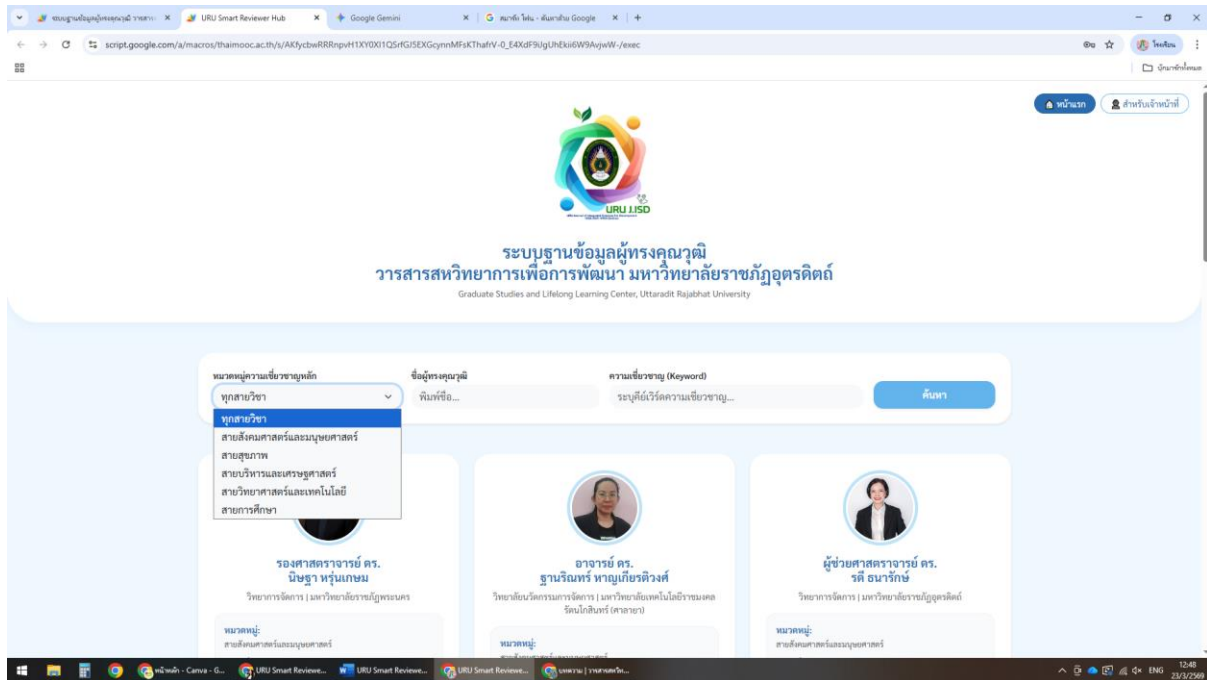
ระบบฐานข้อมูลผู้ทรงคุณวุฒิ วารสาร × URU Smart Reviewer Hub × Google Gemini × ค้นหาใน Google ×

script.google.com/a/macros/thaimooc.ac.th/s/AKfycbwRRRnpvH1XY0XI1QSrfGJSEXGcynnMFsKThafrV-0_E4XdF9UgUhEkii6W9AvjwW-/exec

หน้าแรก สำหรับเจ้าหน้าที่

URU J.ISD

ระบบฐานข้อมูลผู้ทรงคุณวุฒิ
วารสารสหวิทยาการเพื่อการพัฒนา มหาวิทยาลัยราชภัฏอุตรดิตถ์
Graduate Studies and Lifelong Learning Center, Uttaradit Rajabhat University

หมวดหมู่ความเชี่ยวชาญหลัก
ทุกสายวิชา
ทุกสายวิชา
สายสังคมศาสตร์และมนุษยศาสตร์
สายสุขภาพ
สายบริหารและเศรษฐศาสตร์
สายวิทยาศาสตร์และเทคโนโลยี
สายการศึกษา

ชื่อผู้ทรงคุณวุฒิ
พิมพ์ชื่อ...

ความเชี่ยวชาญ (Keyword)
ระบุคีย์เวิร์ดความเชี่ยวชาญ...

ค้นหา

รองศาสตราจารย์ ดร.
นิษฐา หรุ่นเกษม
วิทยาการจัดการ | มหาวิทยาลัยราชภัฏพระนคร
หมวดหมู่:
สายสังคมศาสตร์และมนุษยศาสตร์

อาจารย์ ดร.
ฐานริณทร์ ทาญเกียรติวงศ์
วิทยาลัยนวัตกรรมการจัดการ | มหาวิทยาลัยเทคโนโลยีราชมงคลรัตนโกสินทร์ (ศาลายา)
หมวดหมู่:

ผู้ช่วยศาสตราจารย์ ดร.
รตี ธนารักษ์
วิทยาการจัดการ | มหาวิทยาลัยราชภัฏอุตรดิตถ์
หมวดหมู่:
สายสังคมศาสตร์และมนุษยศาสตร์

หน้าหลัก - Canva - G... URU Smart Reviewe... URU Smart Reviewe... URU Smart Reviewe... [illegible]
ENG 12:48 23/3/2569